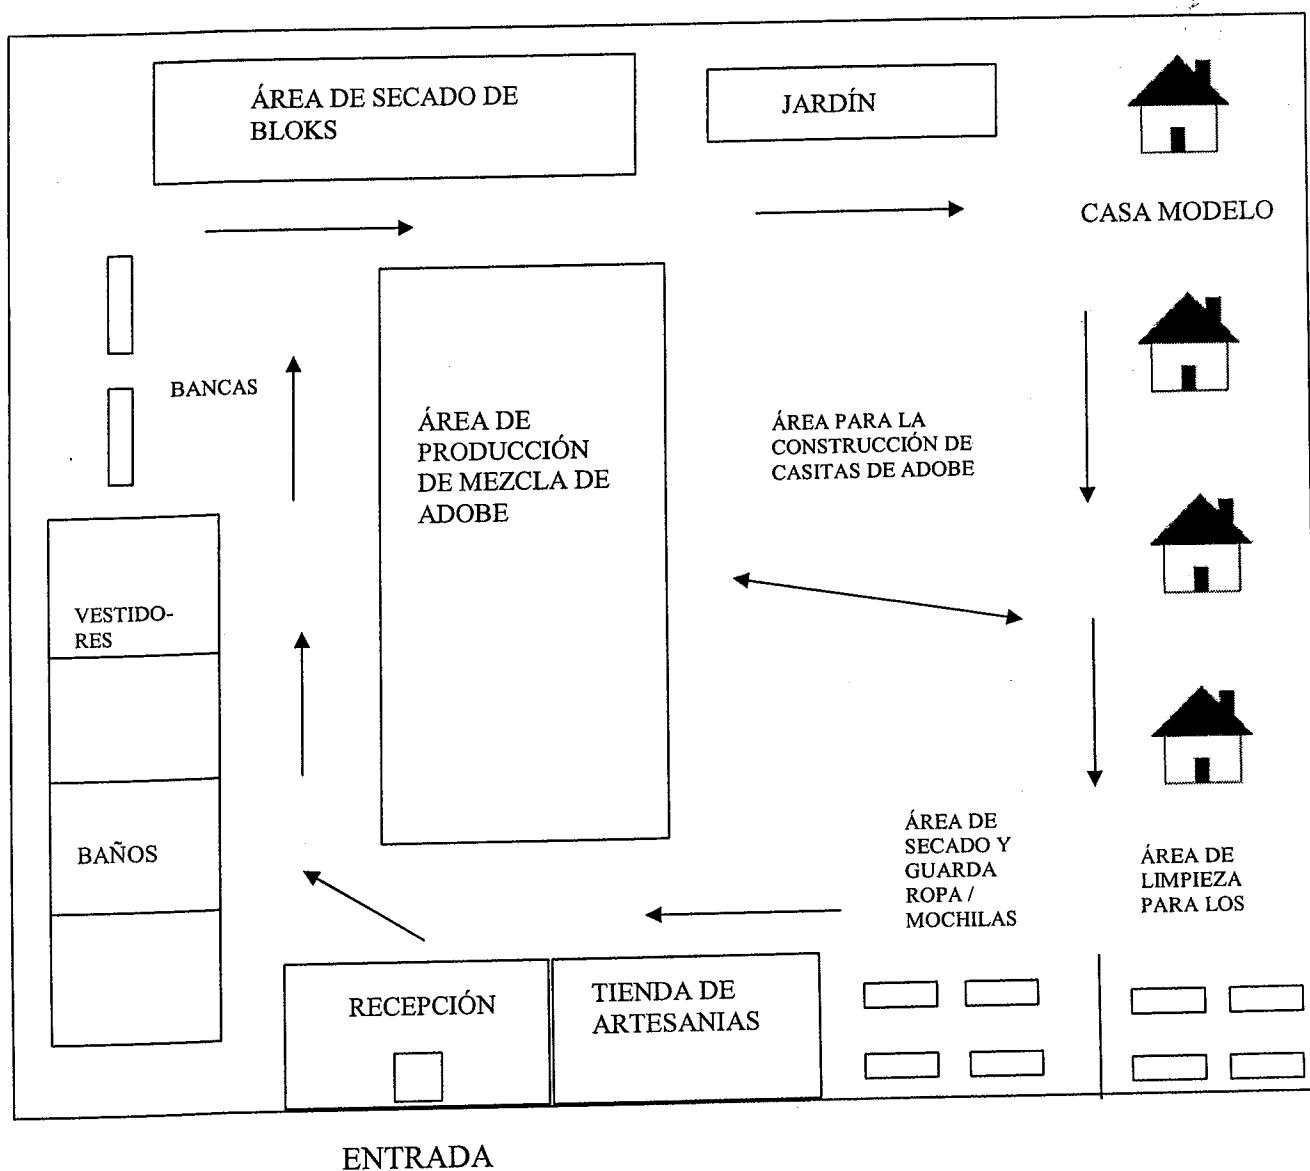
ÁREA DE SECADO DE BLOKS

JARDÍN

CASA MODELO

BANCAS

ÁREA DE PRODUCCIÓN DE MEZCLA DE ADOBE

ÁREA PARA LA CONSTRUCCIÓN DE CASITAS DE ADOBE

VESTIDORES

BAÑOS

ÁREA DE SECADO Y GUARDA ROPA / MOCHILAS

ÁREA DE LIMPIEZA PARA LOS

RECEPCIÓN

TIENDA DE ARTESANIAS

ENTRADA